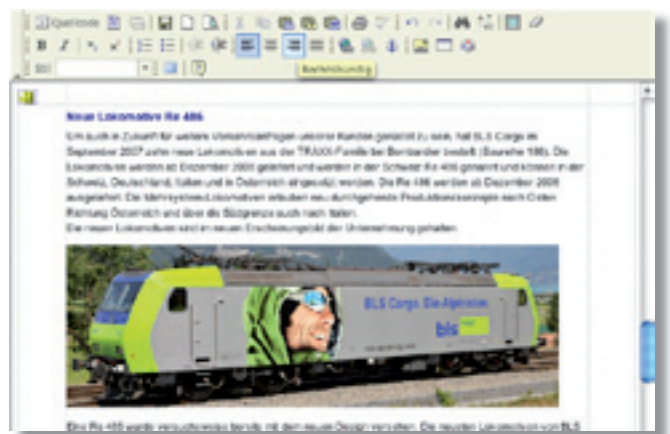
Quellcode

Stil

Neue Lokomotive Re 486

Um auch in Zukunft für weitere Verkehrsaufträge unserer Kunden gerüstet zu sein, hat BLS Cargo im September 2007 zehn neue Lokomotiven aus der TRAXX-Familie bei Bombardier bestellt (Baureihe 186). Die Lokomotiven werden ab Dezember 2008 geliefert und werden in der Schweiz Re 486 genannt und können in der Schweiz, Deutschland, Italien und in Österreich eingesetzt werden. Die Re 486 werden ab Dezember 2008 ausgeliefert. Die Mehrsystem-Lokomotiven erlauben ein durchgehendes Produktionskonzept nach Osten Richtung Österreich und über die Südgrenze auch nach Italien.
Die neuen Lokomotiven sind im neuen Erscheinungsbild der Unternehmung gehalten.

BLS Cargo. Die Alpenbahn.

bls

Eine Re 485 wurde versuchsweise bereits mit dem neuen Design versehen. Die neuesten Lokomotiven von BLS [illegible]